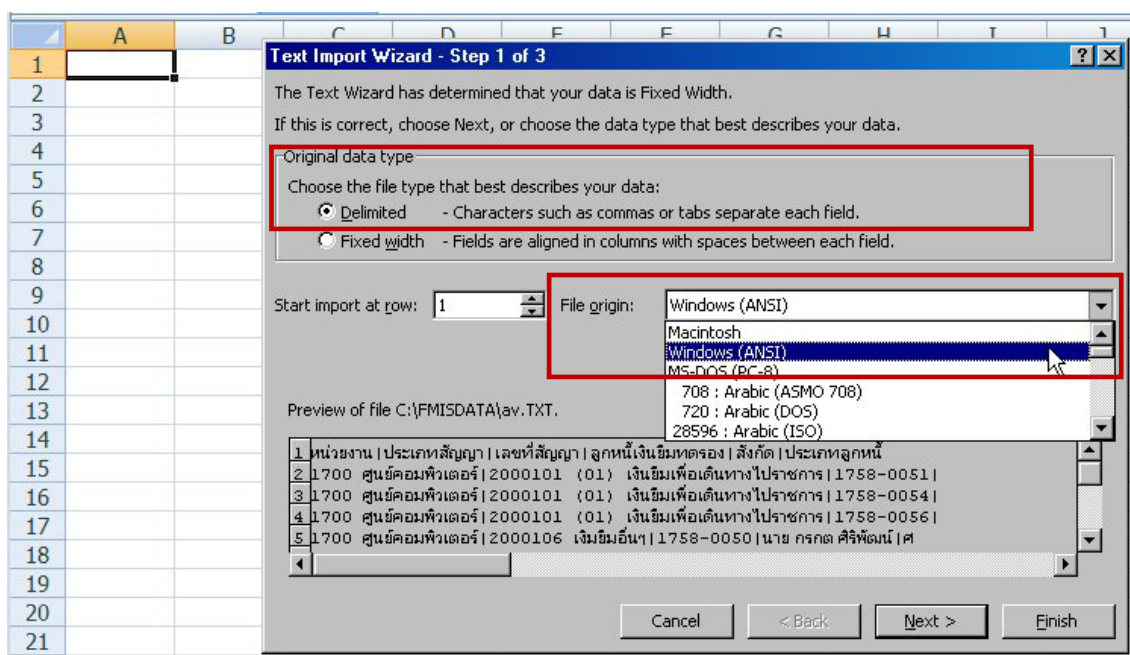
A B C D E F G H I J

1
2
3
4
5
6
7
8
9
10
11
12
13
14
15
16
17
18
19
20
21

Text Import Wizard - Step 1 of 3

? X

The Text Wizard has determined that your data is Fixed Width.

If this is correct, choose Next, or choose the data type that best describes your data.

Original data type

Choose the file type that best describes your data:

Delimited - Characters such as commas or tabs separate each field.

Fixed width - Fields are aligned in columns with spaces between each field.

Start import at row: 1

File origin: Windows (ANSI)

Macintosh
Windows (ANSI)
MS-DOS (PC-8)
708 : Arabic (ASMO 708)
720 : Arabic (DOS)
28596 : Arabic (ISO)

Preview of file C:\FMISDATA\av.TXT.

1 หน่วยงาน|ประเภทสัญญา|เลขที่สัญญา|ลูกหนี้เงินยืมทดรอง|สังกัด|ประเภทลูกหนี้
2 1700 ศูนย์คอมพิวเตอร์|2000101 (01) เงินยืมเพื่อเดินทางไปราชการ|1758-0051|
3 1700 ศูนย์คอมพิวเตอร์|2000101 (01) เงินยืมเพื่อเดินทางไปราชการ|1758-0054|
4 1700 ศูนย์คอมพิวเตอร์|2000101 (01) เงินยืมเพื่อเดินทางไปราชการ|1758-0056|
5 1700 ศูนย์คอมพิวเตอร์|2000106 เงินยืมอื่นๆ|1758-0050|นาย กรกต ศิริพัฒน์|ศ

Cancel < Back Next > Finish